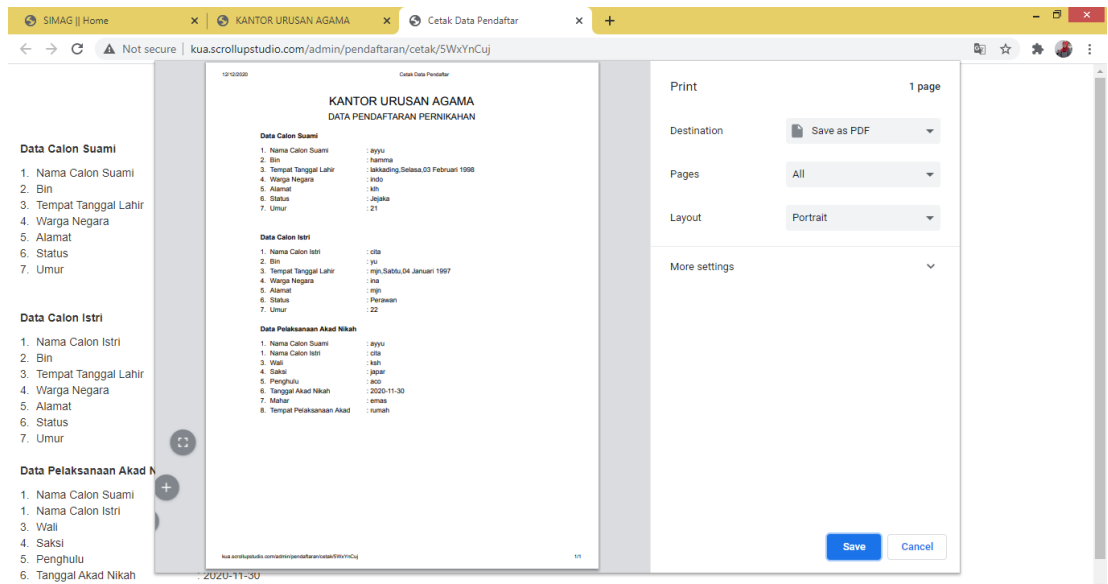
SIMAG || Home
KANTOR URUSAN AGAMA
Cetak Data Pendaftar

Not secure | kua.scrollupstudio.com/admin/pendaftaran/cetak/5WxYnCuj

Data Calon Suami
1. Nama Calon Suami
2. Bin
3. Tempat Tanggal Lahir
4. Warga Negara
5. Alamat
6. Status
7. Umur

Data Calon Istri
1. Nama Calon Istri
2. Bin
3. Tempat Tanggal Lahir
4. Warga Negara
5. Alamat
6. Status
7. Umur

Data Pelaksanaan Akad N
1. Nama Calon Suami
1. Nama Calon Istri
3. Wali
4. Saksi
5. Penghulu
6. Tanggal Akad Nikah : 2020-11-30

12/12/2020 Cetak Data Pendaftar

KANTOR URUSAN AGAMA
DATA PENDAFTARAN PERNIKAHAN

Data Calon Suami
1. Nama Calon Suami : ayyu
2. Bin : hamma
3. Tempat Tanggal Lahir : lakkading,Selasa,03 Februari 1998
4. Warga Negara : indo
5. Alamat : klh
6. Status : Jejaka
7. Umur : 21

Data Calon Istri
1. Nama Calon Istri : cita
2. Bin : yu
3. Tempat Tanggal Lahir : mjn,Sabtu,04 Januari 1997
4. Warga Negara : ina
5. Alamat : mjn
6. Status : Perawan
7. Umur : 22

Data Pelaksanaan Akad Nikah
1. Nama Calon Suami : ayyu
1. Nama Calon Istri : cita
3. Wali : ksh
4. Saksi : japar
5. Penghulu : aco
6. Tanggal Akad Nikah : 2020-11-30
7. Mahar : emas
8. Tempat Pelaksanaan Akad : rumah

kua.scrollupstudio.com/admin/pendaftaran/cetak/5WxYnCuj 1/1

Print 1 page
Destination Save as PDF
Pages All
Layout Portrait
More settings
Save Cancel